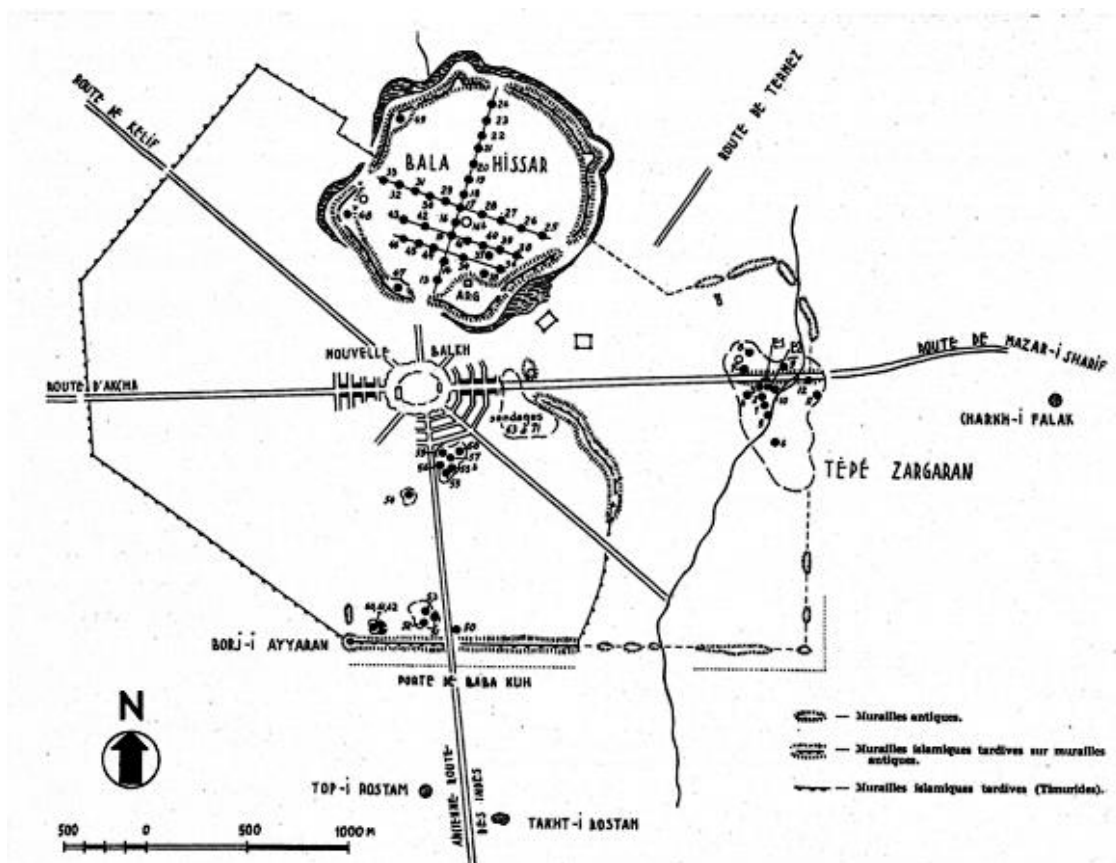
ROUTE DE KELIF

BALA HISSAR

24 23 22 21 20 19 18 17 16 15 14 13 12 11 10 9 8 7 6 5 4 3 2 1

33 32 31 30 29 28 27 26 25 48 47 46 45 44 43 42 41 40 39 38 37 36 35 34 49 69 68 67

ARG

ROUTE DE TERMEZ

NOUVELLE BALKH

ROUTE D'AKCHA

sondages 43 à 71

59 58 57 56 55 54 53

ROUTE DE MAZAR-i SHARIF

CHARKH-i FALAK

TÉPÉ ZARGARAN

BORJ-i AYYARAN

PORTE DE BABA KUH

50 51 52

N

— Murailles antiques.

— Murailles islamiques tardives sur murailles antiques.

— Murailles islamiques tardives (Timurides).

TOP-i ROSTAM

ANCIENNE ROUTE DES INDES

TAKHT-i ROSTAM

500 0 500 1000 M